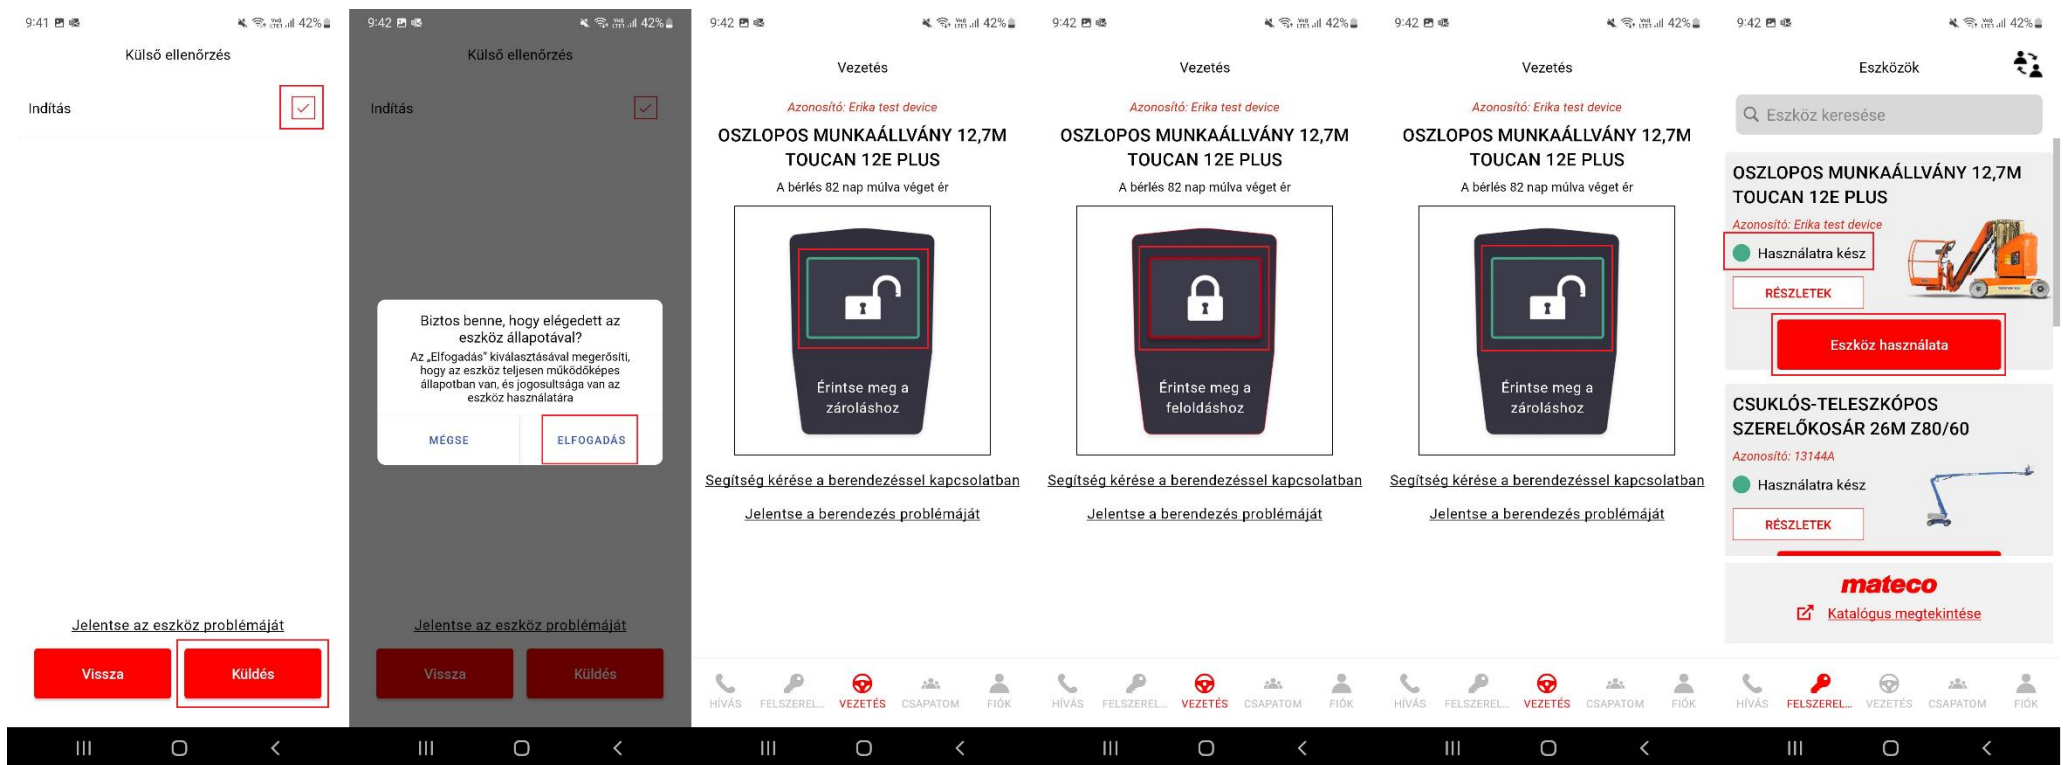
9:41 42%

Külső ellenőrzés

Indítás

Jelentse az eszköz problémáját

Vissza

Küldés

9:42 42%

Külső ellenőrzés

Indítás

Biztos benne, hogy elégedett az eszköz állapotával?

Az „Elfogadás" kiválasztásával megerősíti, hogy az eszköz teljesen működőképes állapotban van, és jogosultsága van az eszköz használatára

MÉGSE

ELFOGADÁS

Jelentse az eszköz problémáját

Vissza

Küldés

9:42 42%

Vezetés

Azonosító: Erika test device

OSZLOPOS MUNKAÁLLVÁNY 12,7M TOUCAN 12E PLUS

A bérlés 82 nap múlva véget ér

Érintse meg a zároláshoz

Segítség kérése a berendezéssel kapcsolatban

Jelentse a berendezés problémáját

HÍVÁS FELSZEREL... VEZETÉS CSAPATOM FIÓK

9:42 42%

Vezetés

Azonosító: Erika test device

OSZLOPOS MUNKAÁLLVÁNY 12,7M TOUCAN 12E PLUS

A bérlés 82 nap múlva véget ér

Érintse meg a feloldáshoz

Segítség kérése a berendezéssel kapcsolatban

Jelentse a berendezés problémáját

HÍVÁS FELSZEREL... VEZETÉS CSAPATOM FIÓK

9:42 42%

Vezetés

Azonosító: Erika test device

OSZLOPOS MUNKAÁLLVÁNY 12,7M TOUCAN 12E PLUS

A bérlés 82 nap múlva véget ér

Érintse meg a zároláshoz

Segítség kérése a berendezéssel kapcsolatban

Jelentse a berendezés problémáját

HÍVÁS FELSZEREL... VEZETÉS CSAPATOM FIÓK

9:42 42%

Eszközök

Eszköz keresése

OSZLOPOS MUNKAÁLLVÁNY 12,7M TOUCAN 12E PLUS

Azonosító: Erika test device

Használatra kész

RÉSZLETEK

Eszköz használata

CSUKLÓS-TELESZKÓPOS SZERELŐKOSÁR 26M Z80/60

Azonosító: 13144A

Használatra kész

RÉSZLETEK

mateco

Katalógus megtekintése

HÍVÁS FELSZEREL... VEZETÉS CSAPATOM FIÓK